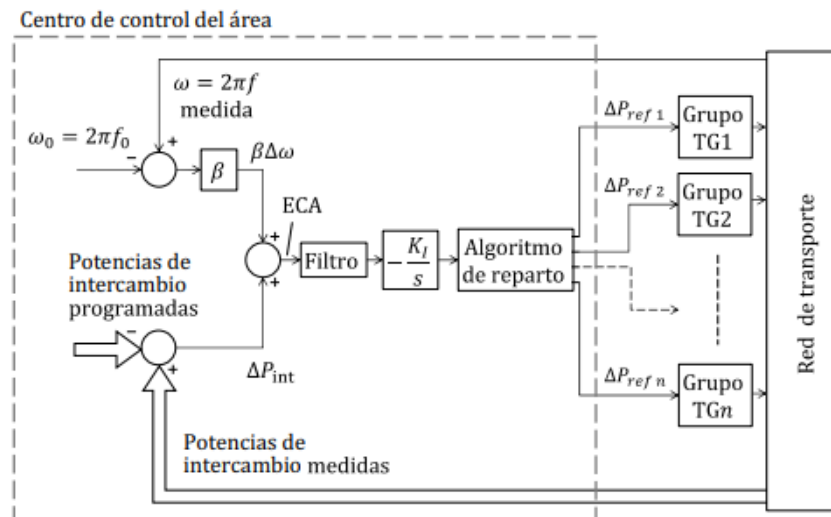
Centro de control del área

$\omega = 2\pi f$
medida

$\omega_0 = 2\pi f_0$

-

+

$\beta$

$\beta\Delta\omega$

ECA

+

+

Filtro

$-\frac{K_I}{s}$

Algoritmo de reparto

Potencias de intercambio programadas

-

+

$\Delta P_{\text{int}}$

Potencias de intercambio medidas

$\Delta P_{ref\ 1}$

Grupo TG1

$\Delta P_{ref\ 2}$

Grupo TG2

$\Delta P_{ref\ n}$

Grupo TG$n$

Red de transporte